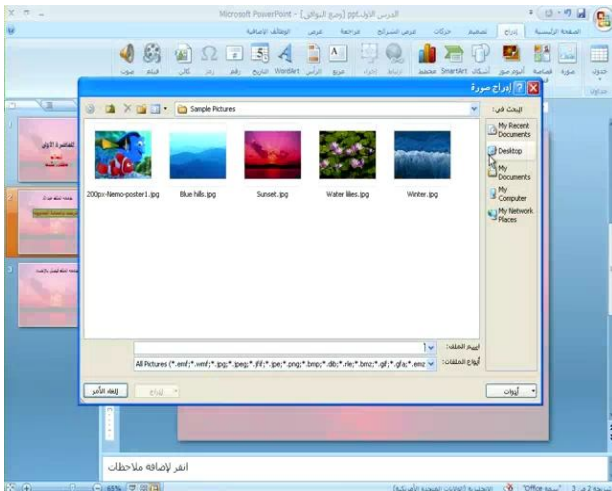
Microsoft PowerPoint - [الدرس الاول.ppt [وضع التوافق]]

الصفحة الرئيسية إدراج تصميم حركات عرض الشرائح مراجعة عرض الوظائف الإضافية

جدول صورة قصاصة فنية ألبوم صور أشكال SmartArt مخطط ارتباط إجراء مربع نص رأس وتذييل WordArt التاريخ رقم رمز كائن أفلام صوت

جداول

إدراج صورة

البحث في: Sample Pictures

My Recent Documents
Desktop
My Documents
My Computer
My Network Places

200px-Nemo-poster1.jpg
Blue hills.jpg
Sunset.jpg
Water lilies.jpg
Winter.jpg

اسم الملف:
أنواع الملفات: All Pictures (*.emf;*.wmf;*.jpg;*.jpeg;*.jfif;*.jpe;*.png;*.bmp;*.dib;*.rle;*.bmz;*.gif;*.gfa;*.emz

أدوات
إدراج
إلغاء الأمر

المحاضرة الأولى

انقر لإضافة ملاحظات

شريحة 2 من 3 "Office سمة" العربية (المملكة العربية السعودية) 65%